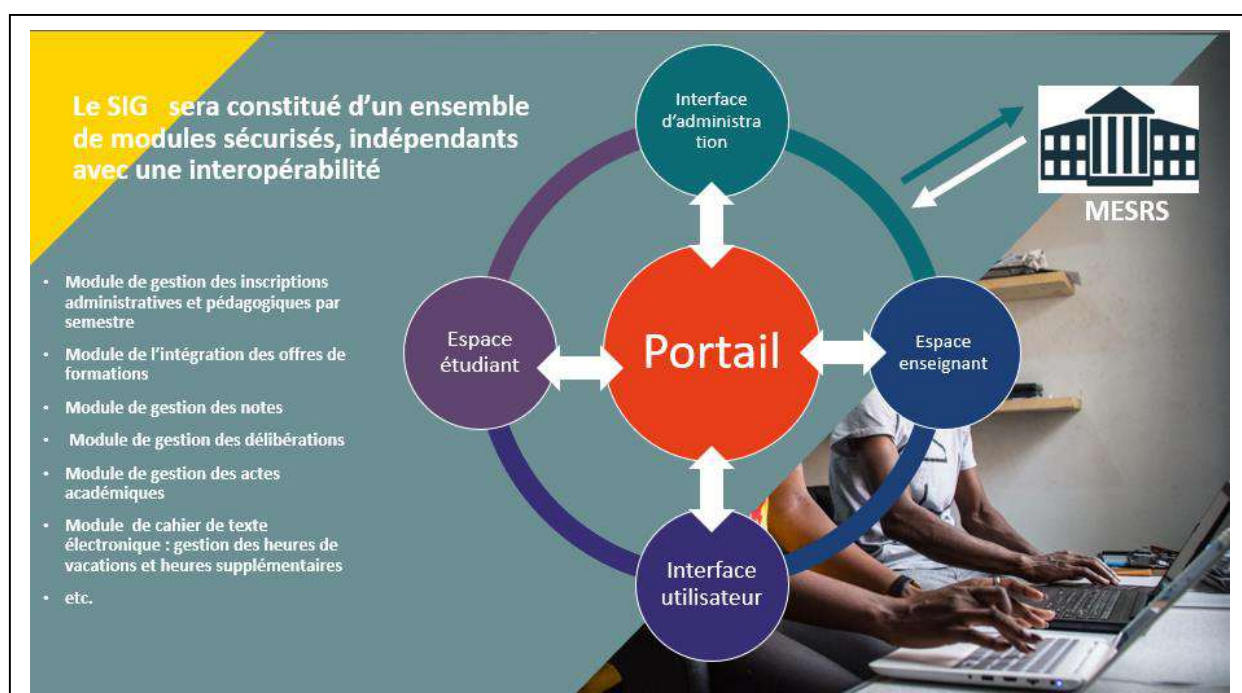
Le SIG sera constitué d'un ensemble de modules sécurisés, indépendants avec une interopérabilité

- Module de gestion des inscriptions administratives et pédagogiques par semestre
- Module de l'intégration des offres de formations
- Module de gestion des notes
- Module de gestion des délibérations
- Module de gestion des actes académiques
- Module de cahier de texte électronique : gestion des heures de vacations et heures supplémentaires
- etc.

Interface d'administration

MESRS

Espace étudiant

Portail

Espace enseignant

Interface utilisateur